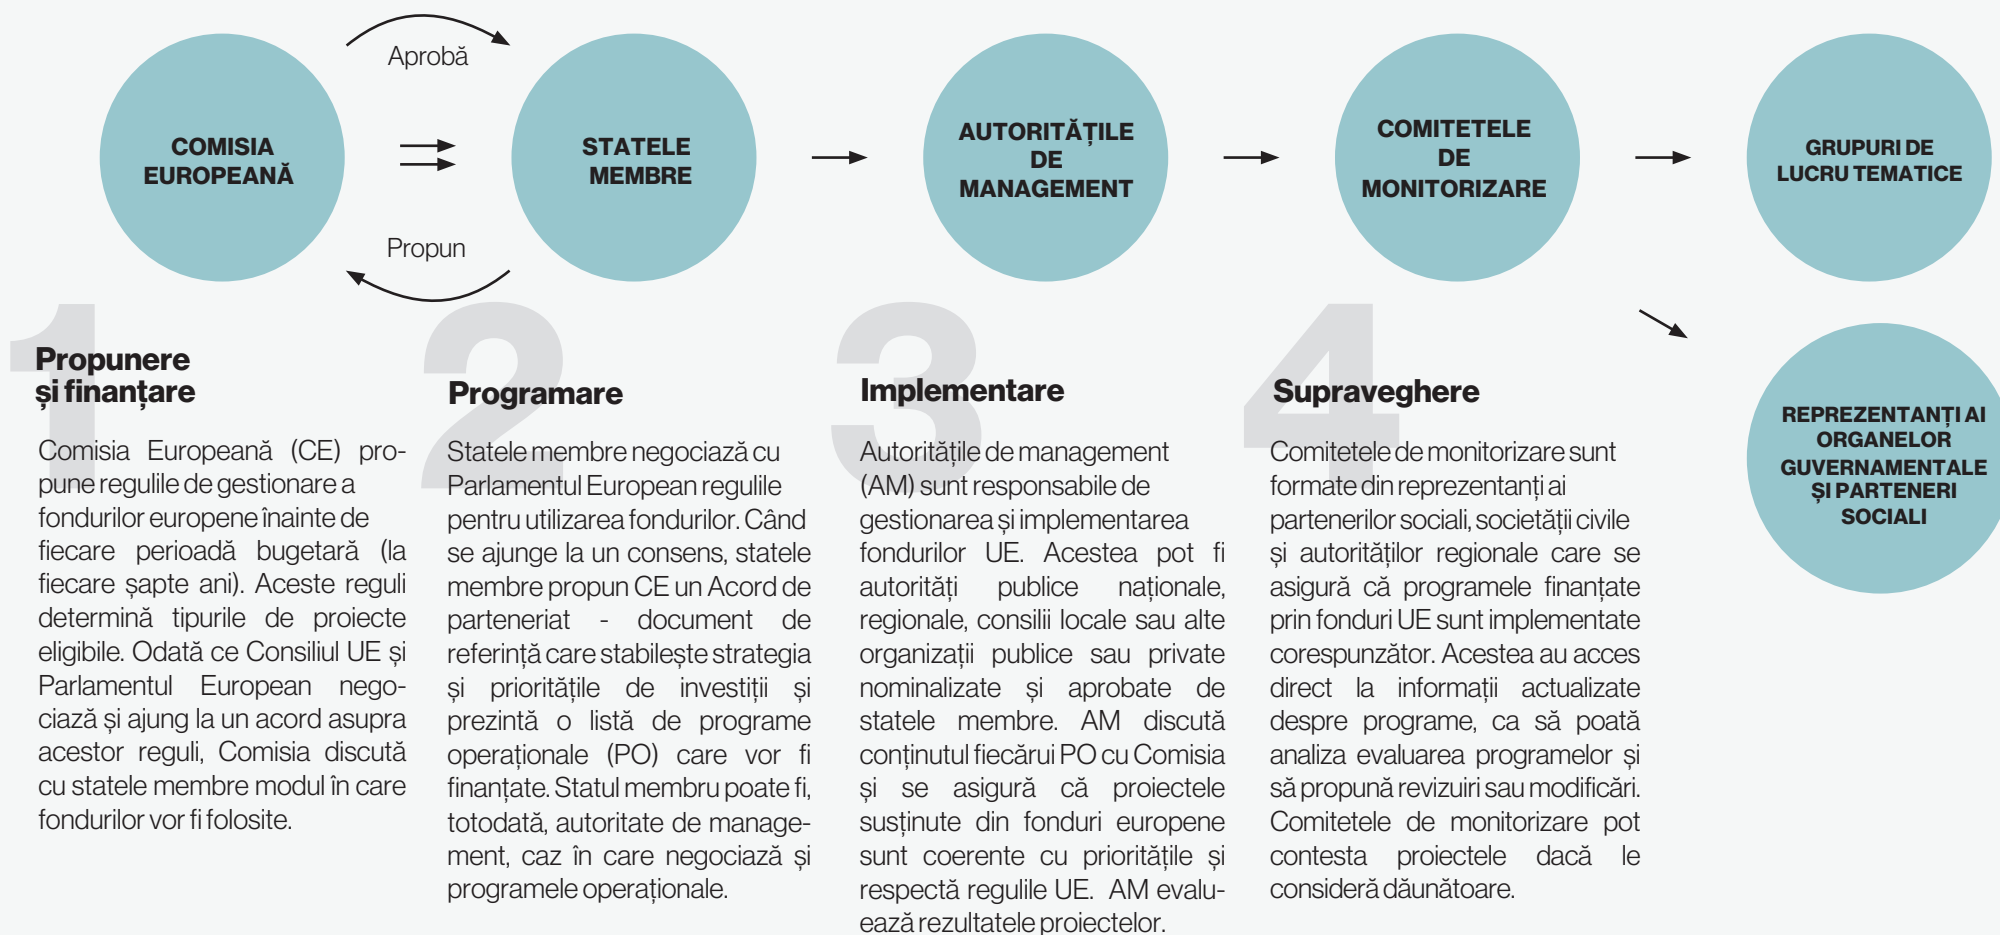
COMISIA EUROPEANĂ

Aprobă

Propun

STATELE MEMBRE

AUTORITĂȚILE DE MANAGEMENT

COMITETELE DE MONITORIZARE

GRUPURI DE LUCRU TEMATICE

REPREZENTANȚI AI ORGANELOR GUVERNAMENTALE ȘI PARTENERI SOCIALI

1

Propunere și finanțare

Comisia Europeană (CE) propune regulile de gestionare a fondurilor europene înainte de fiecare perioadă bugetară (la fiecare șapte ani). Aceste reguli determină tipurile de proiecte eligibile. Odată ce Consiliul UE și Parlamentul European negociază și ajung la un acord asupra acestor reguli, Comisia discută cu statele membre modul în care fondurilor vor fi folosite.

2

Programare

Statele membre negociază cu Parlamentul European regulile pentru utilizarea fondurilor. Când se ajunge la un consens, statele membre propun CE un Acord de parteneriat - document de referință care stabilește strategia și prioritățile de investiții și prezintă o listă de programe operaționale (PO) care vor fi finanțate. Statul membru poate fi, totodată, autoritate de management, caz în care negociază și programele operaționale.

3

Implementare

Autoritățile de management (AM) sunt responsabile de gestionarea și implementarea fondurilor UE. Acestea pot fi autorități publice naționale, regionale, consilii locale sau alte organizații publice sau private nominalizate și aprobate de statele membre. AM discută conținutul fiecărui PO cu Comisia și se asigură că proiectele susținute din fonduri europene sunt coerente cu prioritățile și respectă regulile UE. AM evaluează rezultatele proiectelor.

4

Supraveghere

Comitetele de monitorizare sunt formate din reprezentanți ai partenerilor sociali, societății civile și autorităților regionale care se asigură că programele finanțate prin fonduri UE sunt implementate corespunzător. Acestea au acces direct la informații actualizate despre programe, ca să poată analiza evaluarea programelor și să propună revizuiri sau modificări. Comitetele de monitorizare pot contesta proiectele dacă le consideră dăunătoare.